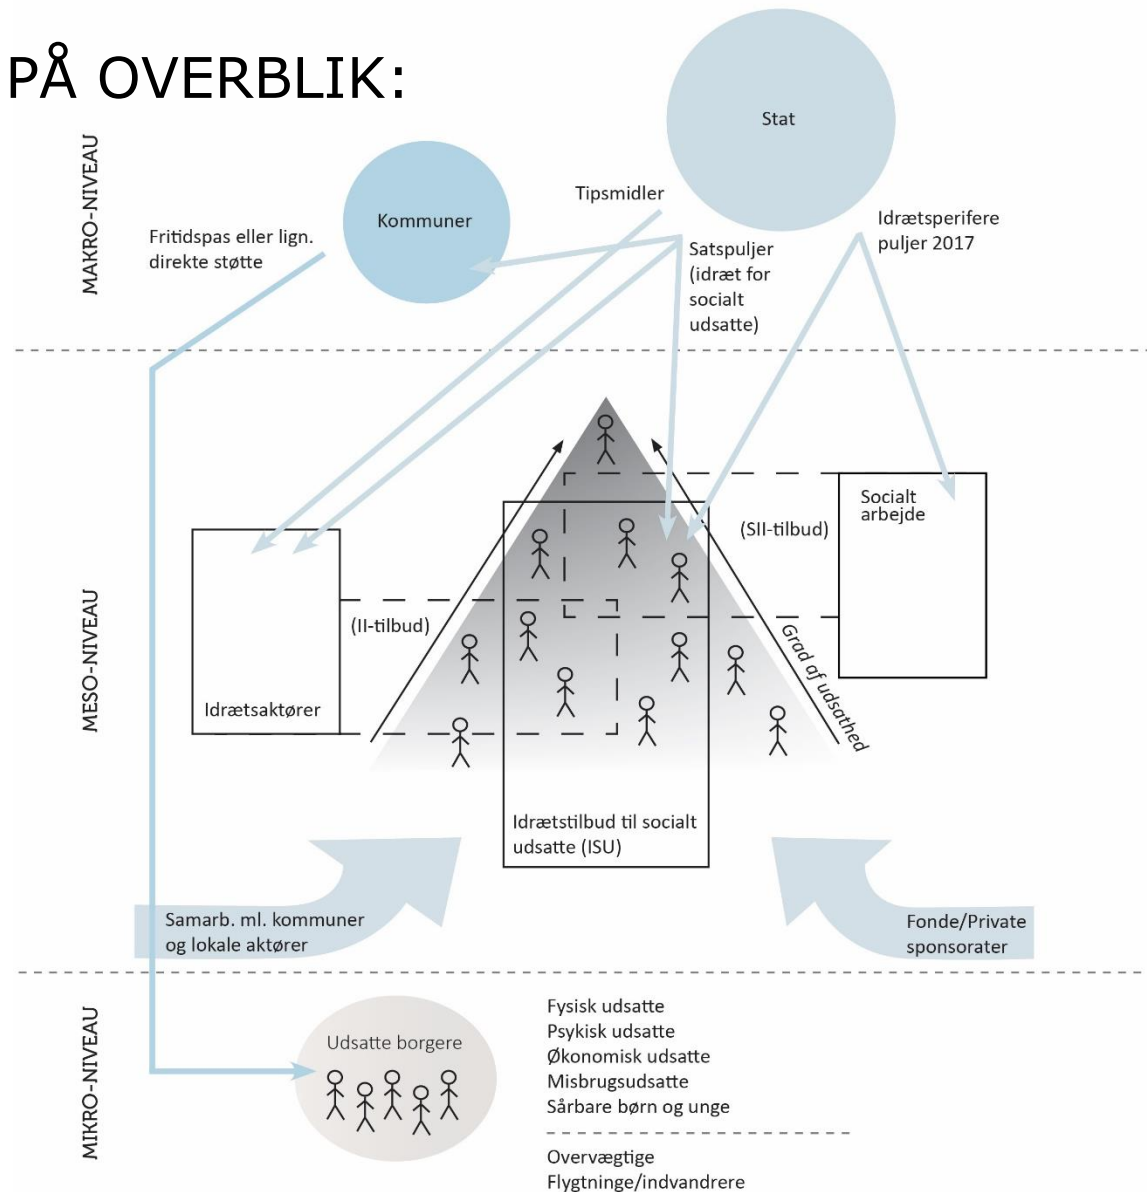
PÅ OVERBLIK:

MAKRO-NIVEAU

Stat

Kommuner

Tipsmidler

Fritidspas eller lign. direkte støtte

Satspuljer (idræt for socialt udsatte)

Idrætsperifere puljer 2017

MESO-NIVEAU

Socialt arbejde

(SII-tilbud)

(II-tilbud)

Grad af udsathed

Idrætsaktører

Idrætstilbud til socialt udsatte (ISU)

Samarb. ml. kommuner og lokale aktører

Fonde/Private sponsorater

MIKRO-NIVEAU

Udsatte borgere

Fysisk udsatte
Psykisk udsatte
Økonomisk udsatte
Misbrugsudsatte
Sårbare børn og unge

Overvægtige
Flygtninge/indvandrere